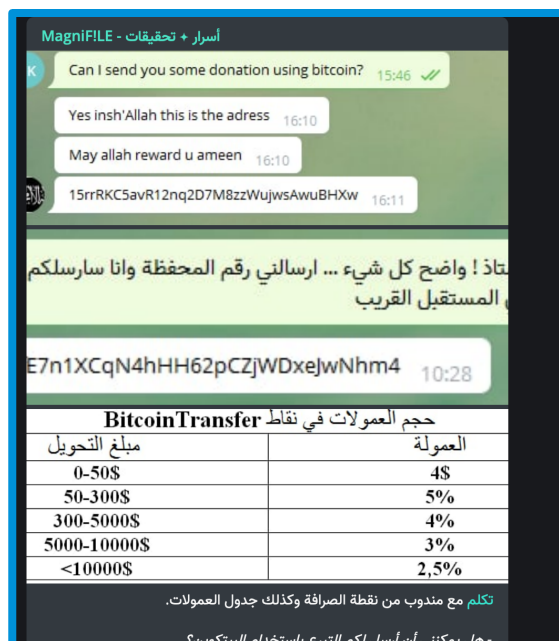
MagniF!LE - أسرار + تحقيقات

Can I send you some donation using bitcoin? 15:46

Yes insh'Allah this is the adress 16:10

May allah reward u ameen 16:10

15rrRKC5avR12nq2D7M8zzWujwsAwuBHXw 16:11

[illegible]تاذ ! واضح كل شيء ... ارسالني رقم المحفظة وانا سارسلكم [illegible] المستقبل القريب

E7n1XCqN4hHH62pCZjWDxeJwNhm4 10:28

حجم العمولات في نقاط BitcoinTransfer

| مبلغ التحويل | العمولة |
|---|---|
| 0-50$ | 4$ |
| 50-300$ | 5% |
| 300-5000$ | 4% |
| 5000-10000$ | 3% |
| <10000$ | 2,5% |

تكلم مع مندوب من نقطة الصرافة وكذلك جدول العمولات.

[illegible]